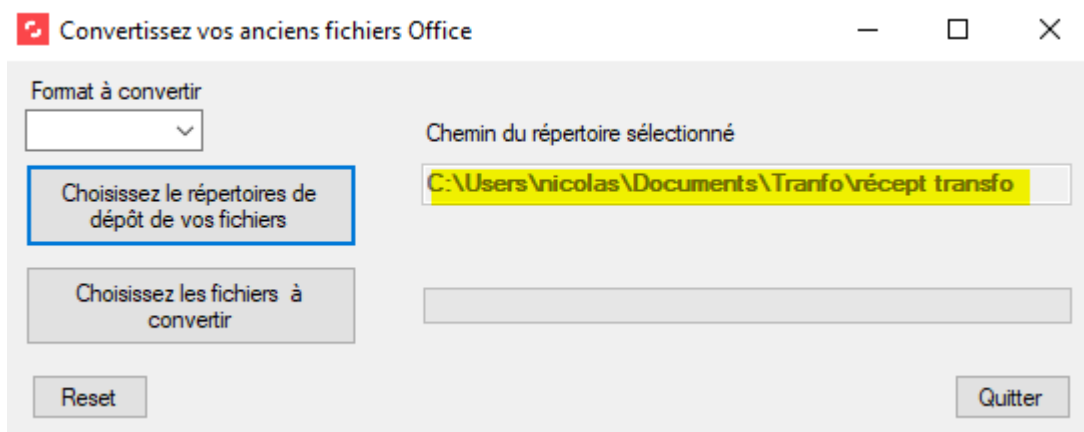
Convertissez vos anciens fichiers Office

Format à convertir

Chemin du répertoire sélectionné

Choisissez le répertoires de dépôt de vos fichiers

C:\Users\nicolas\Documents\Tranfo\récept transfo

Choisissez les fichiers à convertir

Reset

Quitter